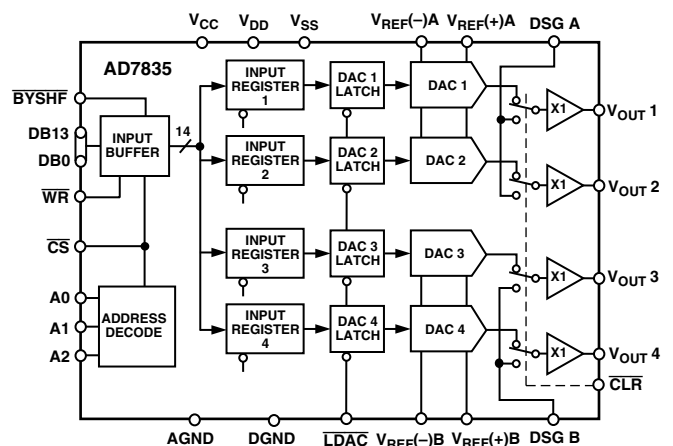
$V_{CC}$ $V_{DD}$ $V_{SS}$ $V_{REF}(-)A$ $V_{REF}(+)A$ DSG A

AD7835

$\overline{BYSHF}$

DB13

DB0

$\overline{WR}$

$\overline{CS}$

A0

A1

A2

INPUT BUFFER

14

ADDRESS DECODE

INPUT REGISTER 1

INPUT REGISTER 2

INPUT REGISTER 3

INPUT REGISTER 4

DAC 1 LATCH

DAC 2 LATCH

DAC 3 LATCH

DAC 4 LATCH

DAC 1

DAC 2

DAC 3

DAC 4

X1

X1

X1

X1

$V_{OUT}$ 1

$V_{OUT}$ 2

$V_{OUT}$ 3

$V_{OUT}$ 4

$\overline{CLR}$

AGND DGND $\overline{LDAC}$ $V_{REF}(-)B$ $V_{REF}(+)B$ DSG B